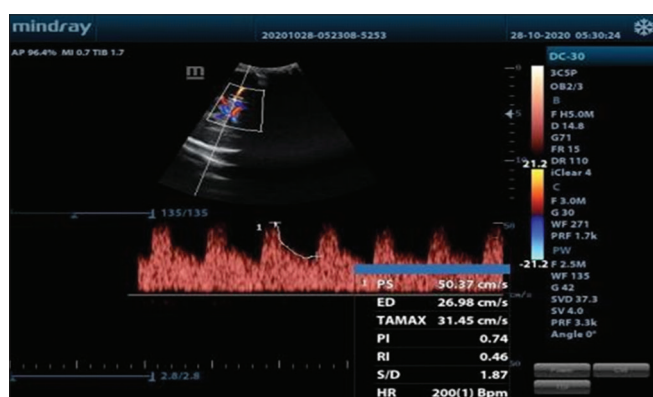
mindray
20201028-052308-5253
28-10-2020 05:30:24
AP 96.4% MI 0.7 TIB 1.7
m
DC-30
3C5P
OB2/3
B
F H5.0M
D 14.8
G71
FR 15
DR 110
iClear 4
21.2
C
F 3.0M
G 30
WF 271
PRF 1.7k
PW
-21.2
F 2.5M
WF 135
G 42
SVD 37.3
SV 4.0
PRF 3.3k
Angle 0°
-5
-10
135/135
1
50
2.8/2.8
cm/s
50

| 1 PS | 50.37 cm/s |
|---|---|
| ED | 26.98 cm/s |
| TAMAX | 31.45 cm/s |
| PI | 0.74 |
| RI | 0.46 |
| S/D | 1.87 |
| HR | 200(1) Bpm |